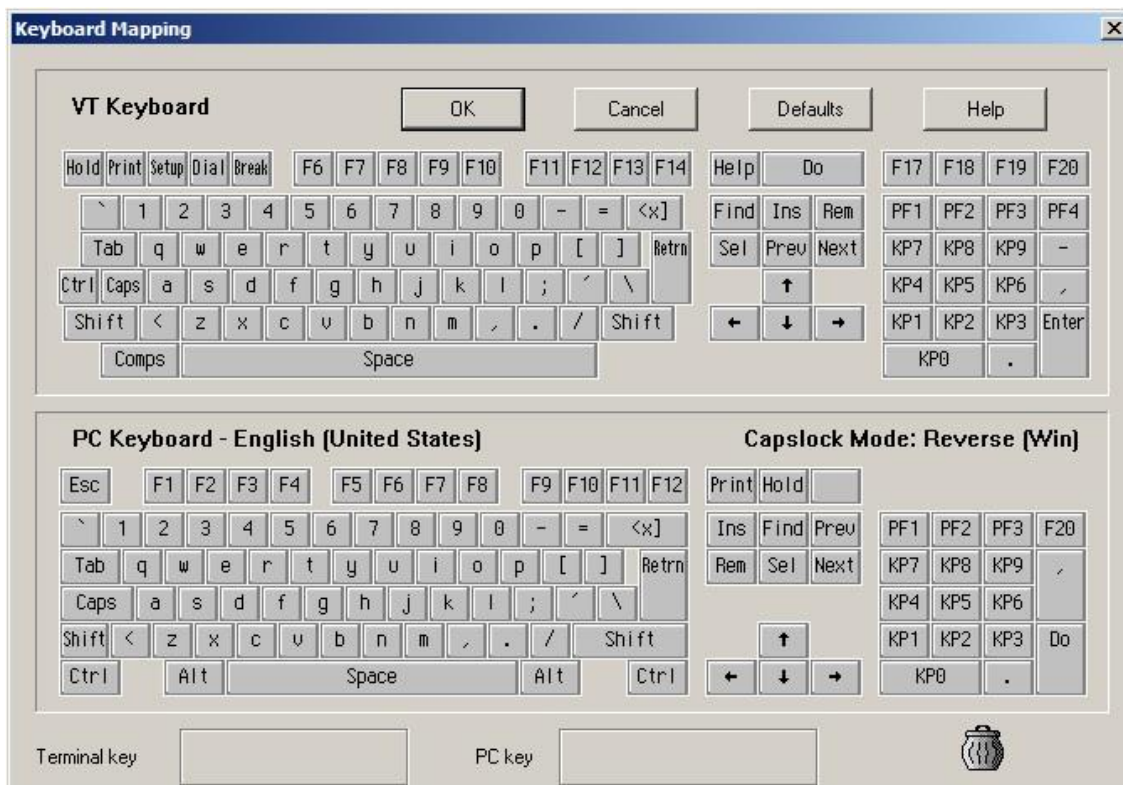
Keyboard Mapping

VT Keyboard

OK Cancel Defaults Help

Hold Print Setup Dial Break F6 F7 F8 F9 F10 F11 F12 F13 F14 Help Do F17 F18 F19 F20

` 1 2 3 4 5 6 7 8 9 0 - = <x] Find Ins Rem PF1 PF2 PF3 PF4

Tab q w e r t y u i o p [ ] Retrn Sel Prev Next KP7 KP8 KP9 -

Ctrl Caps a s d f g h j k l ; ´ \ ↑ KP4 KP5 KP6 ,

Shift < z x c v b n m , . / Shift ← ↓ → KP1 KP2 KP3 Enter

Comps Space KP0 .

PC Keyboard - English (United States)

Capslock Mode: Reverse (Win)

Esc F1 F2 F3 F4 F5 F6 F7 F8 F9 F10 F11 F12 Print Hold

` 1 2 3 4 5 6 7 8 9 0 - = <x] Ins Find Prev PF1 PF2 PF3 F20

Tab q w e r t y u i o p [ ] Retrn Rem Sel Next KP7 KP8 KP9 ,

Caps a s d f g h j k l ; ´ \ KP4 KP5 KP6

Shift < z x c v b n m , . / Shift ↑ KP1 KP2 KP3 Do

Ctrl Alt Space Alt Ctrl ← ↓ → KP0 .

Terminal key PC key